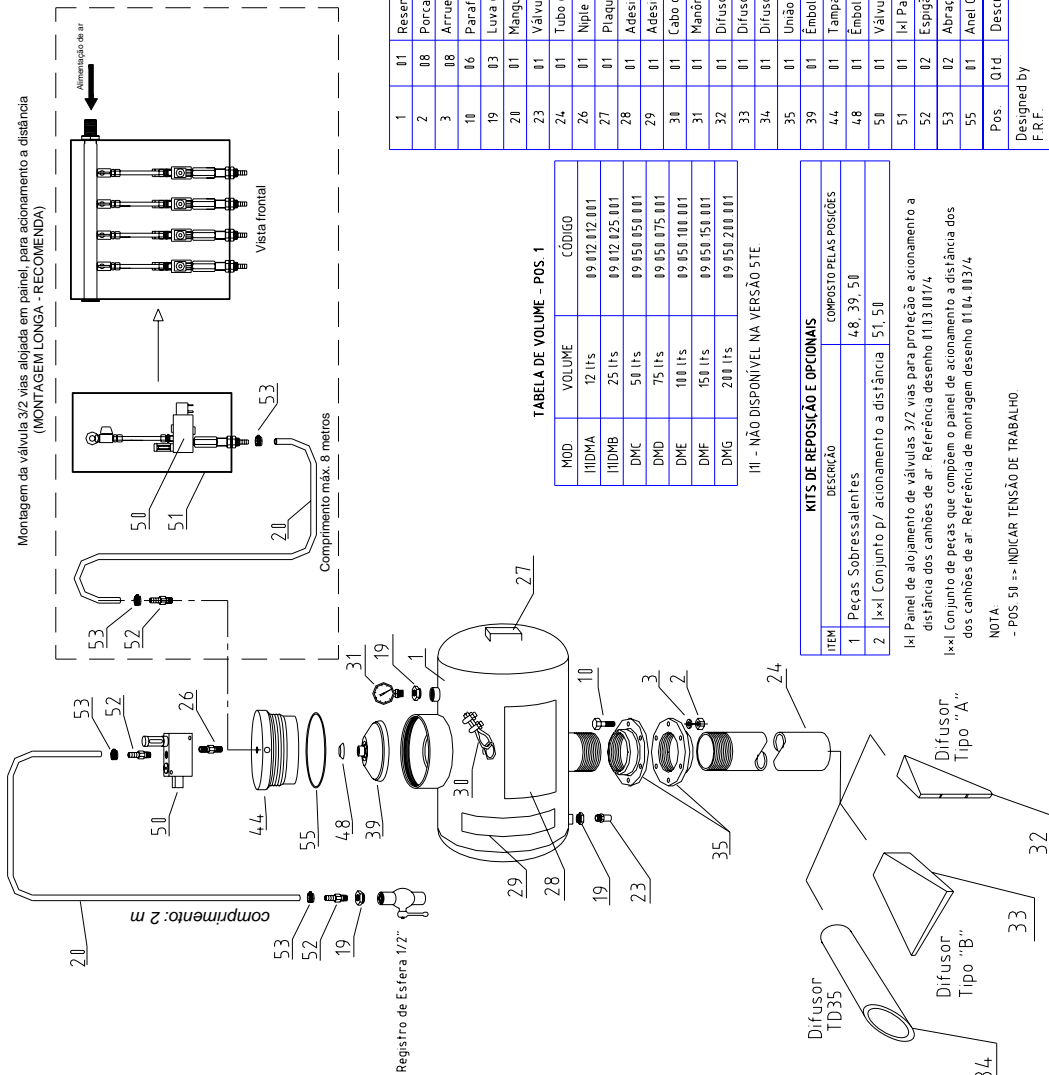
Montagem da válvula 3/2 vias alojada em painel, para acionamento a distância
(MONTAGEM LONGA - RECOMENDA)

Alimentação de ar

Vista frontal

Comprimento máx. 8 metros

53
50
51
20
53
52
53
52
26
50
44
55
48
39
20
comprimento: 2 m
53
52
19
Registro de Esfera 1/2"
31
19
1
27
30
29
28
19
23
10
3
2
35
24
Difusor TD35
34
Difusor Tipo "B"
33
Difusor Tipo "A"
32

TABELA DE VOLUME - POS. 1

| MOD. | VOLUME | CÓDIGO |
|---|---|---|
| (1)DMA | 12 lts | 09.012.012.001 |
| (1)DMB | 25 lts | 09.012.025.001 |
| DMC | 50 lts | 09.050.050.001 |
| DMD | 75 lts | 09.050.075.001 |
| DME | 100 lts | 09.050.100.001 |
| DMF | 150 lts | 09.050.150.001 |
| DMG | 200 lts | 09.050.200.001 |

(1) - NÃO DISPONÍVEL NA VERSÃO 5TE

KITS DE REPOSIÇÃO E OPCIONAIS

| ITEM | DESCRIÇÃO | COMPOSTO PELAS POSIÇÕES |
|---|---|---|
| 1 | Peças Sobressalentes | 48, 39, 50 |
| 2 | (**) Conjunto p/ acionamento a distância | 51, 50 |

(*) Painel de alojamento de válvulas 3/2 vias para proteção e acionamento a distância dos canhões de ar. Referência desenho 01.13.001/4
(**) Conjunto de peças que compõem o painel de acionamento a distância dos canhões de ar. Referência de montagem desenho 01.04.003/4

NOTA:
- POS. 50 => INDICAR TENSÃO DE TRABALHO.

| Pos. | Qtd. | Desc |
|---|---|---|
| 1 | 01 | Reser |
| 2 | 08 | Porca |
| 3 | 08 | Arrue |
| 10 | 06 | Paraf |
| 19 | 03 | Luva |
| 20 | 01 | Mangu |
| 23 | 01 | Válvu |
| 24 | 01 | Tubo |
| 26 | 01 | Niple |
| 27 | 01 | Plaqu |
| 28 | 01 | Adesi |
| 29 | 01 | Adesi |
| 30 | 01 | Cabo |
| 31 | 01 | Manôm |
| 32 | 01 | Difus |
| 33 | 01 | Difus |
| 34 | 01 | Difus |
| 35 | 01 | União |
| 39 | 01 | Êmbol |
| 44 | 01 | Tampa |
| 48 | 01 | Êmbol |
| 50 | 01 | Válvu |
| 51 | 01 | (*) Pa |
| 52 | 02 | Espigã |
| 53 | 02 | Abraç |
| 55 | 01 | Anel |

Designed by
F.R.F.